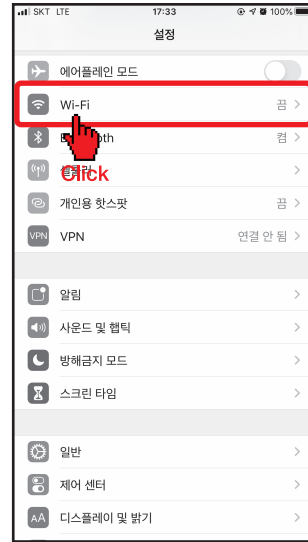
SKT LTE 17:33 100%

설정

에어플레인 모드

Wi-Fi 끔 >

Bluetooth 켬 >

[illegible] >

Click

개인용 핫스팟 끔 >

VPN VPN 연결 안 됨 >

알림 >

사운드 및 햅틱 >

방해금지 모드 >

스크린 타임 >

일반 >

제어 센터 >

AA 디스플레이 및 밝기 >